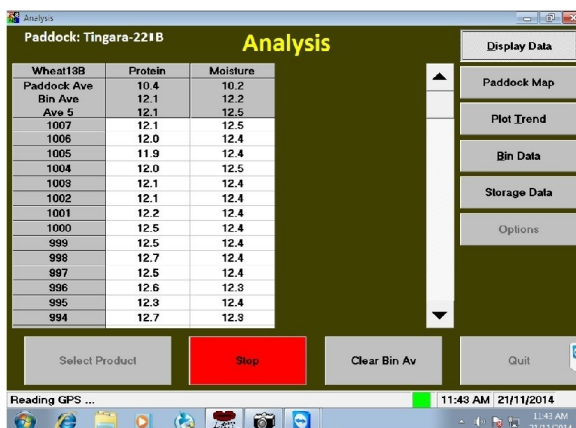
Analysis

Paddock: Tingara-22∎B

Analysis

| Wheat13B | Protein | Moisture |
|---|---|---|
| Paddock Ave | 10.4 | 10.2 |
| Bin Ave | 12.1 | 12.2 |
| Ave 5 | 12.1 | 12.5 |
| 1007 | 12.1 | 12.5 |
| 1006 | 12.0 | 12.4 |
| 1005 | 11.9 | 12.4 |
| 1004 | 12.0 | 12.5 |
| 1003 | 12.1 | 12.4 |
| 1002 | 12.1 | 12.4 |
| 1001 | 12.2 | 12.4 |
| 1000 | 12.5 | 12.4 |
| 999 | 12.5 | 12.4 |
| 998 | 12.7 | 12.4 |
| 997 | 12.5 | 12.4 |
| 996 | 12.6 | 12.3 |
| 995 | 12.3 | 12.4 |
| 994 | 12.7 | 12.3 |

Display Data

Paddock Map

Plot Trend

Bin Data

Storage Data

Options

Select Product

Stop

Clear Bin Av

Quit

Reading GPS ...

11:43 AM 21/11/2014

11:43 AM
21/11/2014